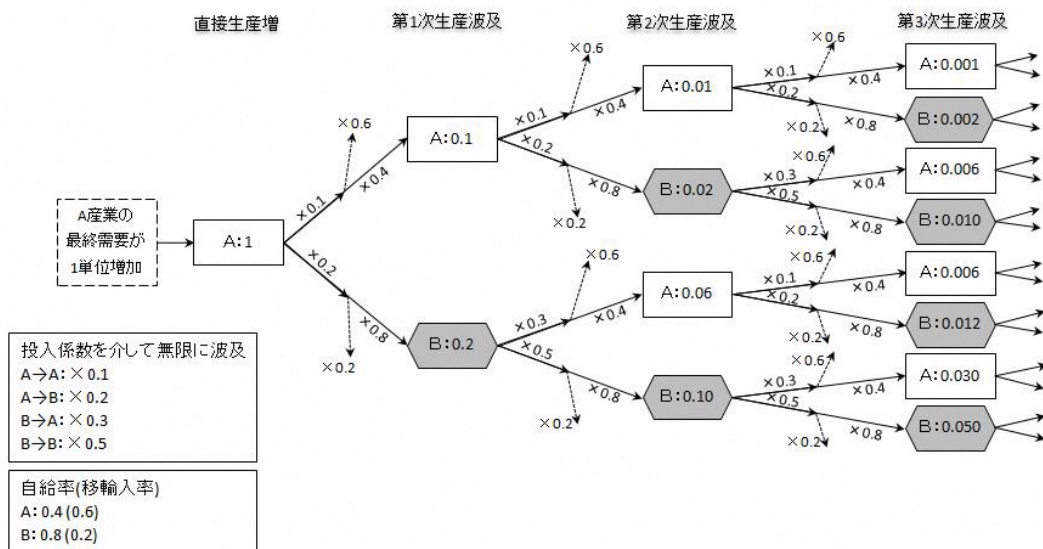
直接生産増

第1次生産波及

第2次生産波及

第3次生産波及

A産業の最終需要が1単位増加

A:1

×0.1
×0.6
×0.4
A:0.1

×0.2
×0.2
×0.8
B:0.2

×0.1
×0.6
×0.4
A:0.01

×0.2
×0.2
×0.8
B:0.02

×0.3
×0.6
×0.4
A:0.06

×0.5
×0.2
×0.8
B:0.10

×0.1
×0.6
×0.4
A:0.001

×0.2
×0.2
×0.8
B:0.002

×0.3
×0.6
×0.4
A:0.006

×0.5
×0.2
×0.8
B:0.010

×0.1
×0.6
×0.4
A:0.006

×0.2
×0.2
×0.8
B:0.012

×0.3
×0.6
×0.4
A:0.030

×0.5
×0.2
×0.8
B:0.050

投入係数を介して無限に波及
A→A: ×0.1
A→B: ×0.2
B→A: ×0.3
B→B: ×0.5

自給率(移輸入率)
A: 0.4 (0.6)
B: 0.8 (0.2)